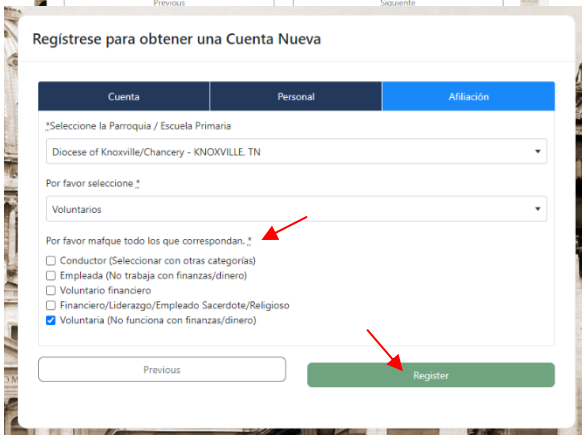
Previous
Siguiente

Regístrese para obtener una Cuenta Nueva

Cuenta
Personal
Afiliación

*Seleccione la Parroquia / Escuela Primaria

Diocese of Knoxville/Chancery - KNOXVILLE, TN

Por favor seleccione *

Voluntarios

Por favor mafque todo los que correspondan. *

Conductor (Seleccionar con otras categorías)
Empleada (No trabaja con finanzas/dinero)
Voluntario financiero
Financiero/Liderazgo/Empleado Sacerdote/Religioso
Voluntaria (No funciona con finanzas/dinero)

Previous
Register